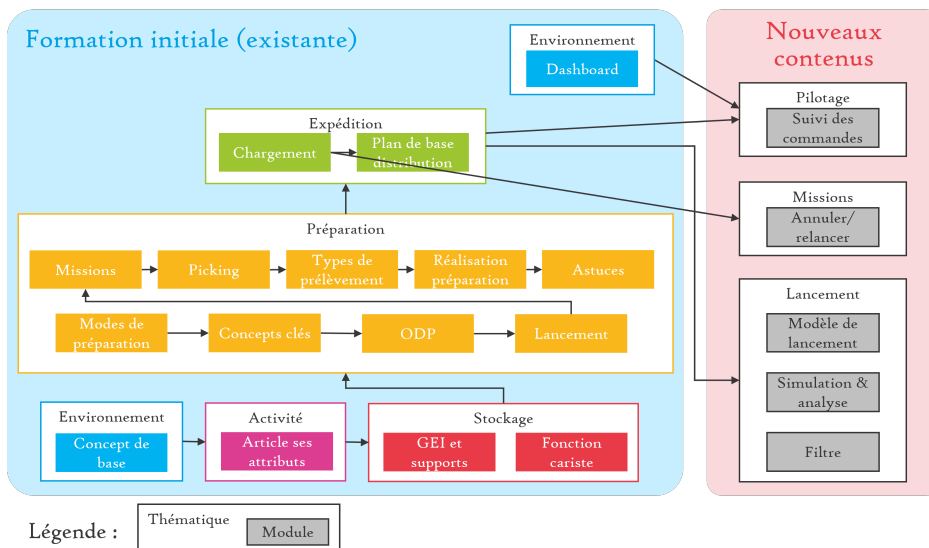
Formation initiale (existante)

Environnement
Dashboard

Expédition
Chargement
Plan de base distribution

Préparation
Missions
Picking
Types de prélèvement
Réalisation préparation
Astuces
Modes de préparation
Concepts clés
ODP
Lancement

Environnement
Concept de base

Activité
Article ses attributs

Stockage
GEI et supports
Fonction cariste

Nouveaux contenus

Pilotage
Suivi des commandes

Missions
Annuler/ relancer

Lancement
Modèle de lancement
Simulation & analyse
Filtre

Légende :
Thématique
Module